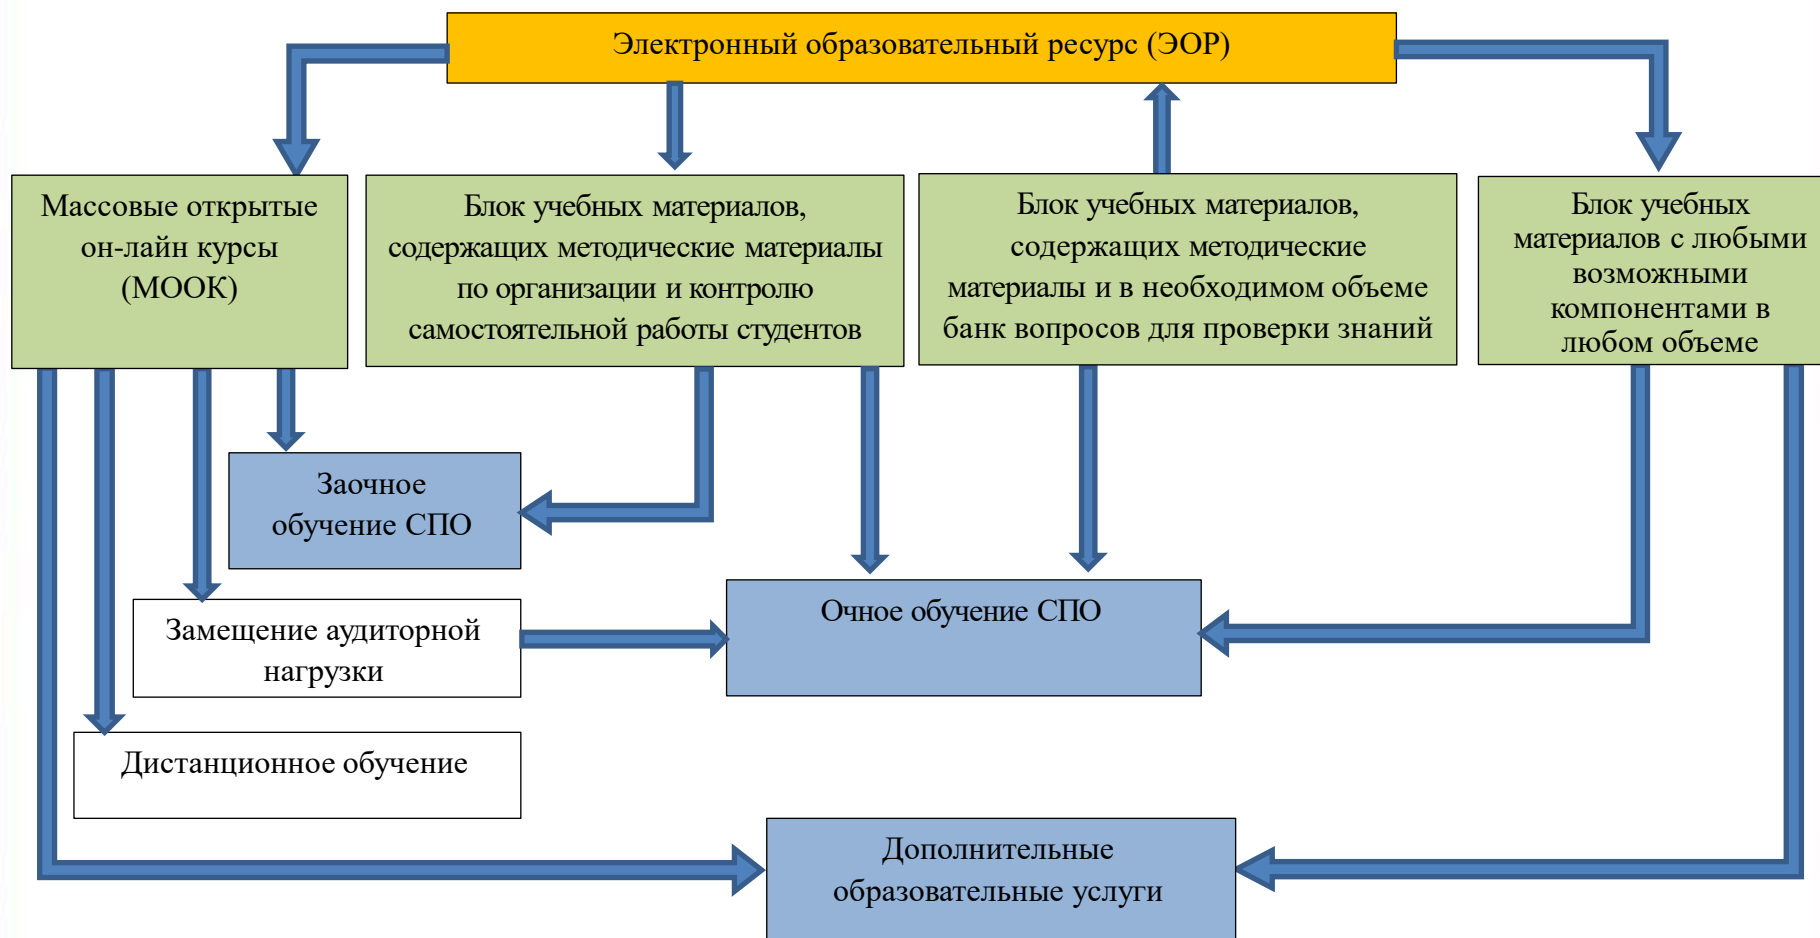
Электронный образовательный ресурс (ЭОР)

Массовые открытые он-лайн курсы (МООК)

Блок учебных материалов, содержащих методические материалы по организации и контролю самостоятельной работы студентов

Блок учебных материалов, содержащих методические материалы и в необходимом объеме банк вопросов для проверки знаний

Блок учебных материалов с любыми возможными компонентами в любом объеме

Заочное обучение СПО

Замещение аудиторной нагрузки

Очное обучение СПО

Дистанционное обучение

Дополнительные образовательные услуги